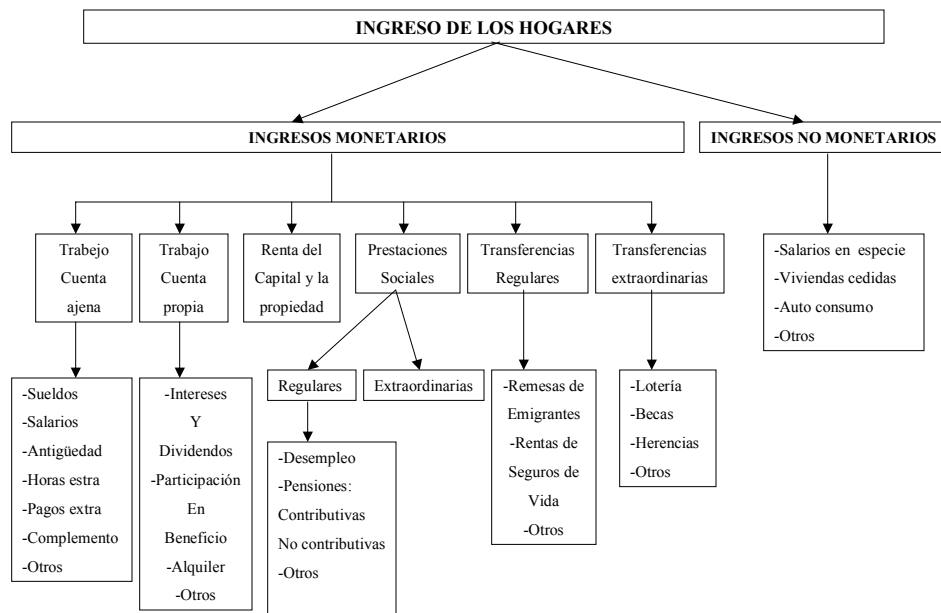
INGRESO DE LOS HOGARES

INGRESOS MONETARIOS

INGRESOS NO MONETARIOS

Trabajo Cuenta ajena

Trabajo Cuenta propia

Renta del Capital y la propiedad

Prestaciones Sociales

Transferencias Regulares

Transferencias extraordinarias

-Salarios en especie
-Viviendas cedidas
-Auto consumo
-Otros

-Sueldos
-Salarios
-Antigüedad
-Horas estra
-Pagos extra
-Complemento
-Otros

-Intereses
Y
Dividendos
-Participación
En
Beneficio
-Alquiler
-Otros

Regulares

Extraordinarias

-Desempleo
-Pensiones:
Contributivas
No contributivas
-Otros

-Remesas de Emigrantes
-Rentas de Seguros de Vida
-Otros

-Lotería
-Becas
-Herencias
-Otros